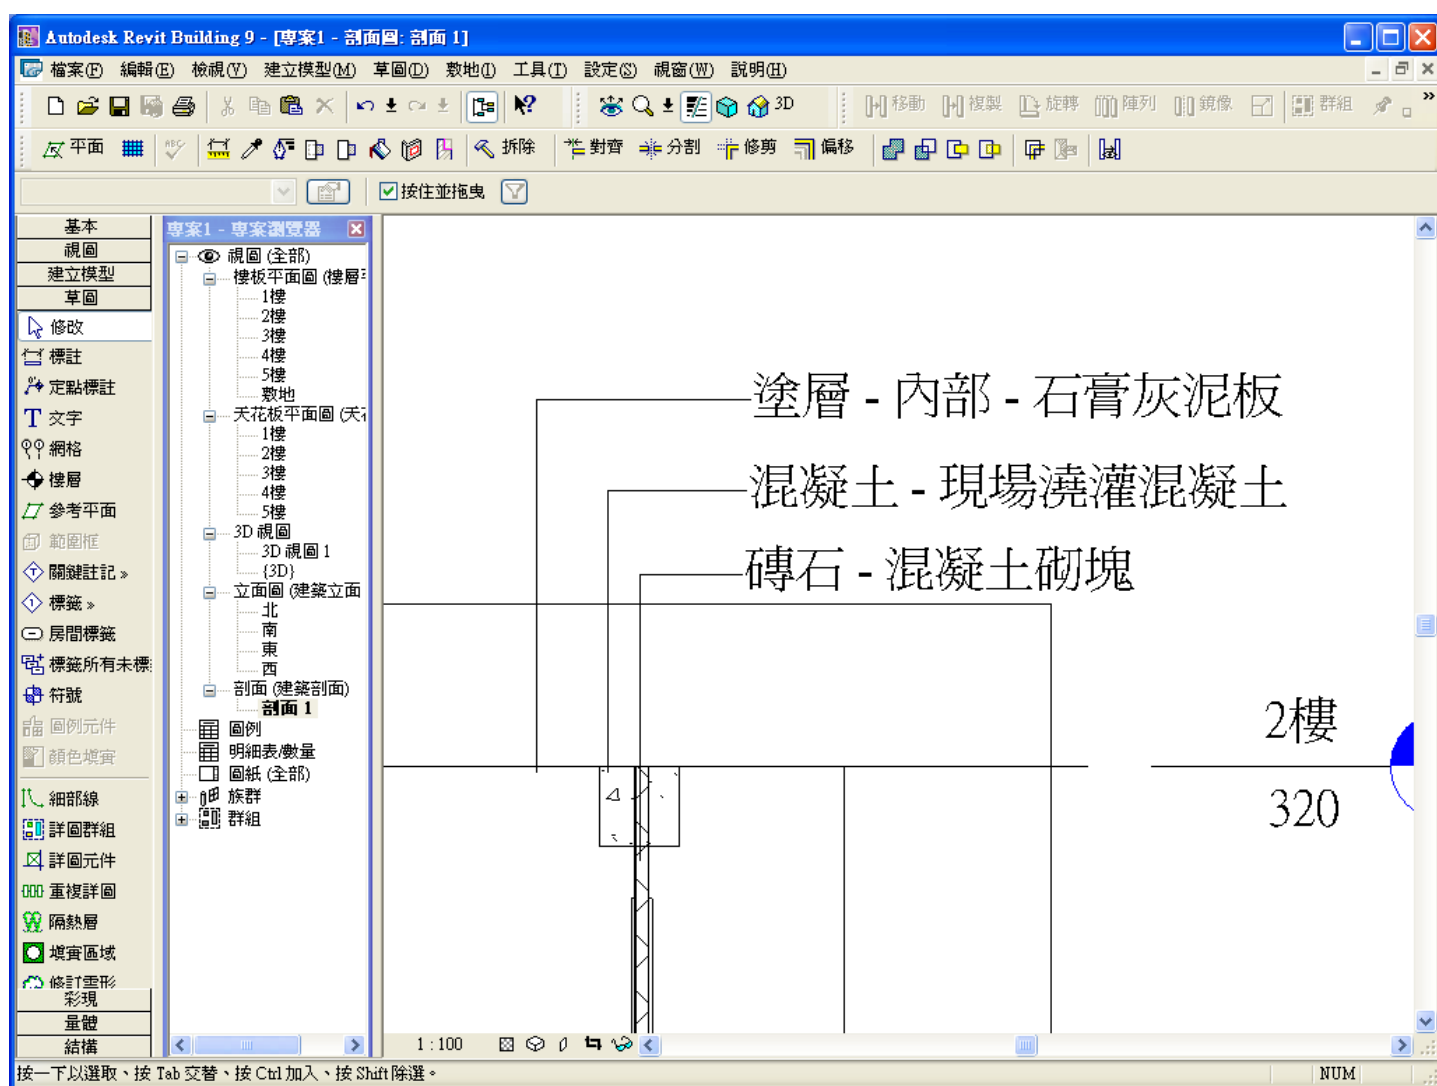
Autodesk Revit Building 9 - [專案1 - 剖面圖: 剖面 1]

檔案(F) 編輯(E) 檢視(V) 建立模型(M) 草圖(D) 敷地(I) 工具(T) 設定(S) 視窗(W) 說明(H)

3D 移動 複製 旋轉 陣列 鏡像 群組

平面 拆除 對齊 分割 修剪 偏移

按住並拖曳

基本
視圖
建立模型
草圖
修改
標註
定點標註
文字
網格
樓層
參考平面
範圍框
關鍵註記 »
標籤 »
房間標籤
標籤所有未標
符號
圖例元件
顏色填實
細部線
詳圖群組
詳圖元件
重複詳圖
隔熱層
填實區域
修訂雲形
彩現
量體
結構

專案1 - 專案瀏覽器
視圖 (全部)
樓板平面圖 (樓層
1樓
2樓
3樓
4樓
5樓
敷地
天花板平面圖 (天
1樓
2樓
3樓
4樓
5樓
3D 視圖
3D 視圖 1
{3D}
立面圖 (建築立面
北
南
東
西
剖面 (建築剖面)
剖面 1
圖例
明細表/數量
圖紙 (全部)
族群
群組

塗層 - 內部 - 石膏灰泥板
混凝土 - 現場澆灌混凝土
磚石 - 混凝土砌塊
2樓
320

1 : 100

按一下以選取、按 Tab 交替、按 Ctrl 加入、按 Shift 除選。
NUM